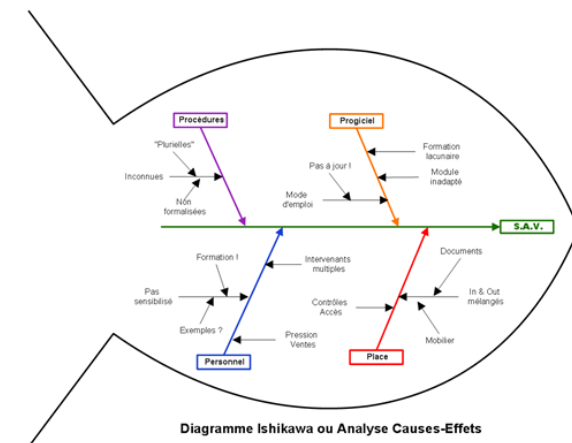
Procédures

"Plurielles"

Inconnues

Non formalisées

Progiciel

Formation lacunaire

Pas à jour !

Module inadapté

Mode d'emploi

S.A.V.

Formation !

Intervenants multiples

Pas sensibilisé

Exemples ?

Pression Ventes

Personnel

Documents

In & Out mélangés

Contrôles Accès

Mobilier

Place

Diagramme Ishikawa ou Analyse Causes-Effets